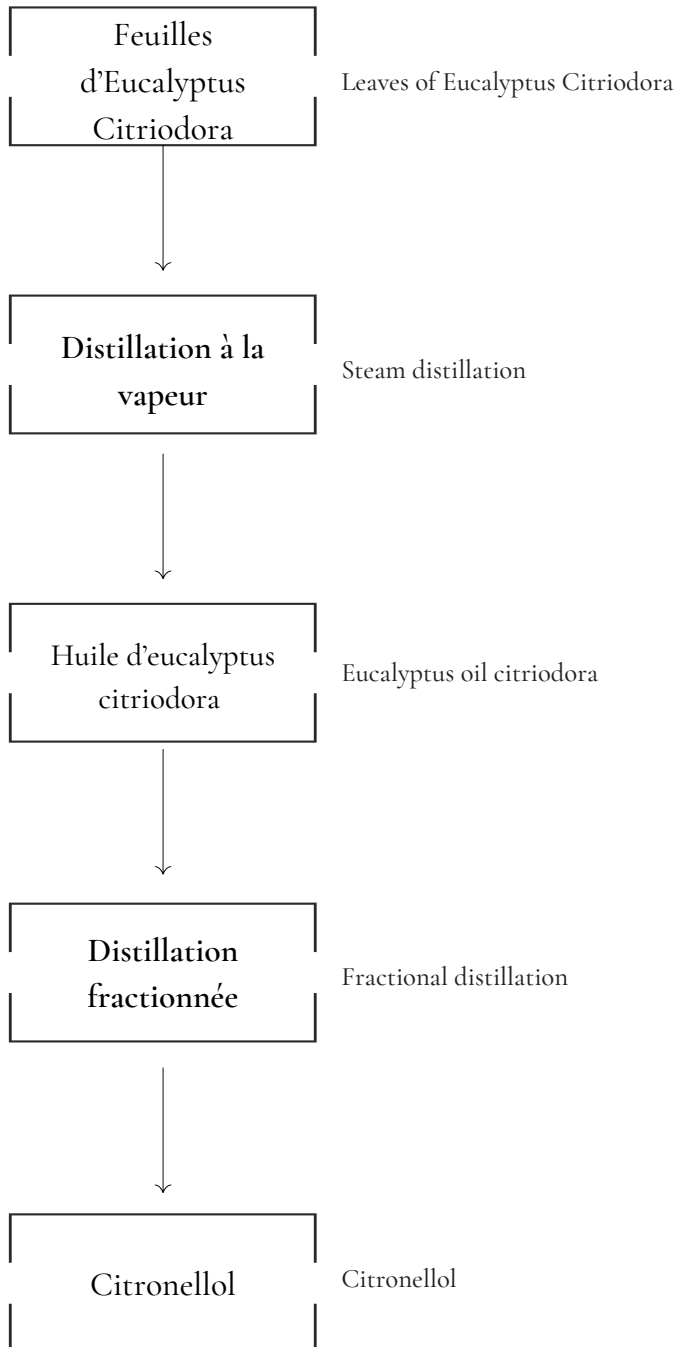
Feuilles d’Eucalyptus Citriodora

Leaves of Eucalyptus Citriodora

Distillation à la vapeur

Steam distillation

Huile d’eucalyptus citriodora

Eucalyptus oil citriodora

Distillation fractionnée

Fractional distillation

Citronellol

Citronellol